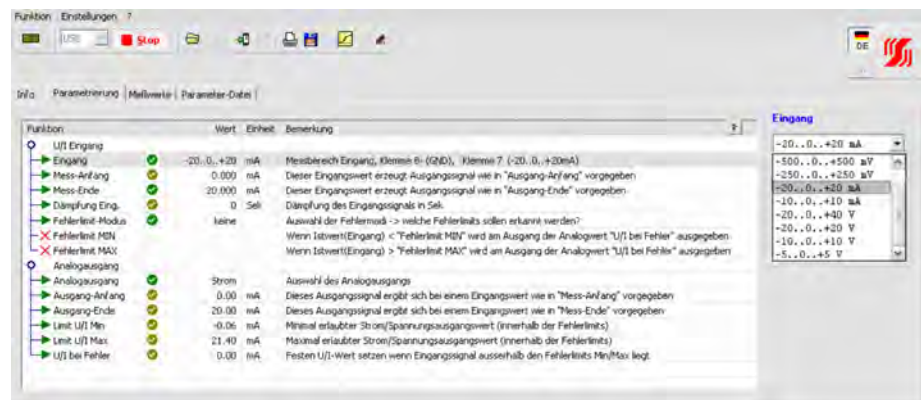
Funktion Einstellungen ?

USB Stop

DE

Info | Parametrierung | Meßwerte | Parameter-Datei

| Funktion | Wert | Einheit | Bemerkung |
|---|---|---|---|
| U/I Eingang | | | |
| Eingang | -20..0..+20 | mA | Messbereich Eingang, Klemme 6- (GND), Klemme 7 (-20..0..+20mA) |
| Mess-Anfang | 0.000 | mA | Dieser Eingangswert erzeugt Ausgangssignal wie in "Ausgang-Anfang" vorgegeben |
| Mess-Ende | 20.000 | mA | Dieser Eingangswert erzeugt Ausgangssignal wie in "Ausgang-Ende" vorgegeben |
| Dämpfung Eing. | 0 | Sek | Dämpfung des Eingangssignals in Sek. |
| Fehlerlimit-Modus | keine | | Auswahl der Fehlermodi -> welche Fehlerlimits sollen erkannt werden? |
| Fehlerlimit MIN | | | Wenn Istwert(Eingang) < "Fehlerlimit MIN" wird am Ausgang der Analogwert "U/I bei Fehler" ausgegeben |
| Fehlerlimit MAX | | | Wenn Istwert(Eingang) > "Fehlerlimit MAX" wird am Ausgang der Analogwert "U/I bei Fehler" ausgegeben |
| Analogausgang | | | |
| Analogausgang | Strom | | Auswahl des Analogausgangs |
| Ausgang-Anfang | 0.00 | mA | Dieses Ausgangssignal ergibt sich bei einem Eingangswert wie in "Mess-Anfang" vorgegeben |
| Ausgang-Ende | 20.00 | mA | Dieses Ausgangssignal ergibt sich bei einem Eingangswert wie in "Mess-Ende" vorgegeben |
| Limit U/I Min | -0.06 | mA | Minimal erlaubter Strom/Spannungsausgangswert (innerhalb der Fehlerlimits) |
| Limit U/I Max | 21.40 | mA | Maximal erlaubter Strom/Spannungsausgangswert (innerhalb der Fehlerlimits) |
| U/I bei Fehler | 0.00 | mA | Festen U/I-Wert setzen wenn Eingangssignal ausserhalb den Fehlerlimits Min/Max liegt |

Eingang

-20..0..+20 mA

-500..0..+500 mV
-250..0..+250 mV
-20..0..+20 mA
-10..0..+10 mA
-20..0..+40 V
-20..0..+20 V
-10..0..+10 V
-5..0..+5 V